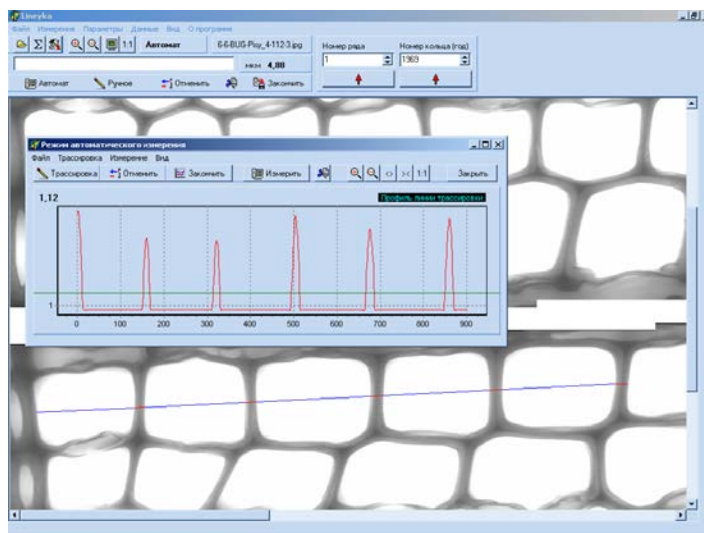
Lineyka
Файл Измерение Параметры Данные Вид О программе
1:1 Автомат 6-6-BUS-Pioy_4-112-3.jpg
мкм 4,88
Номер ряда 1
Номер кольца (год) 1969
Автомат Ручное Отменить Закончить

Режим автоматического измерения
Файл Трассировка Измерение Вид
Трассировка Отменить Закончить Измерить 1:1 Закрыть
1,12
Профиль линии трассировки
1
0 100 200 300 400 500 600 700 800 900